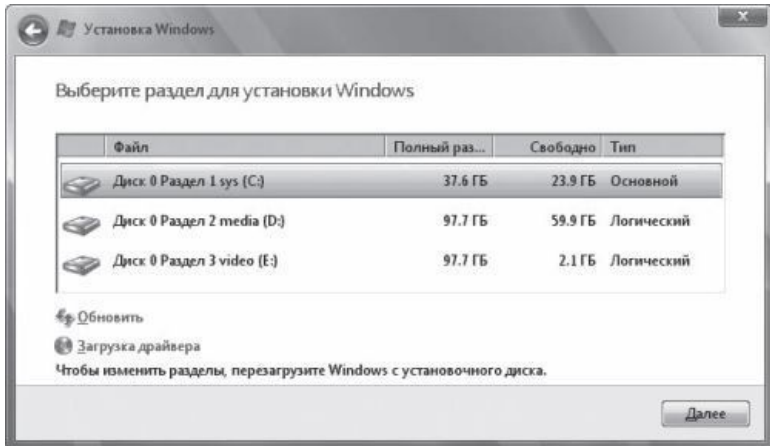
Установка Windows

Выберите раздел для установки Windows

| Файл | Полный раз... | Свободно | Тип |
|---|---|---|---|
| Диск 0 Раздел 1 sys (C:) | 37.6 ГБ | 23.9 ГБ | Основной |
| Диск 0 Раздел 2 media (D:) | 97.7 ГБ | 59.9 ГБ | Логический |
| Диск 0 Раздел 3 video (E:) | 97.7 ГБ | 2.1 ГБ | Логический |

Обновить

Загрузка драйвера

Чтобы изменить разделы, перезагрузите Windows с установочного диска.

Далее